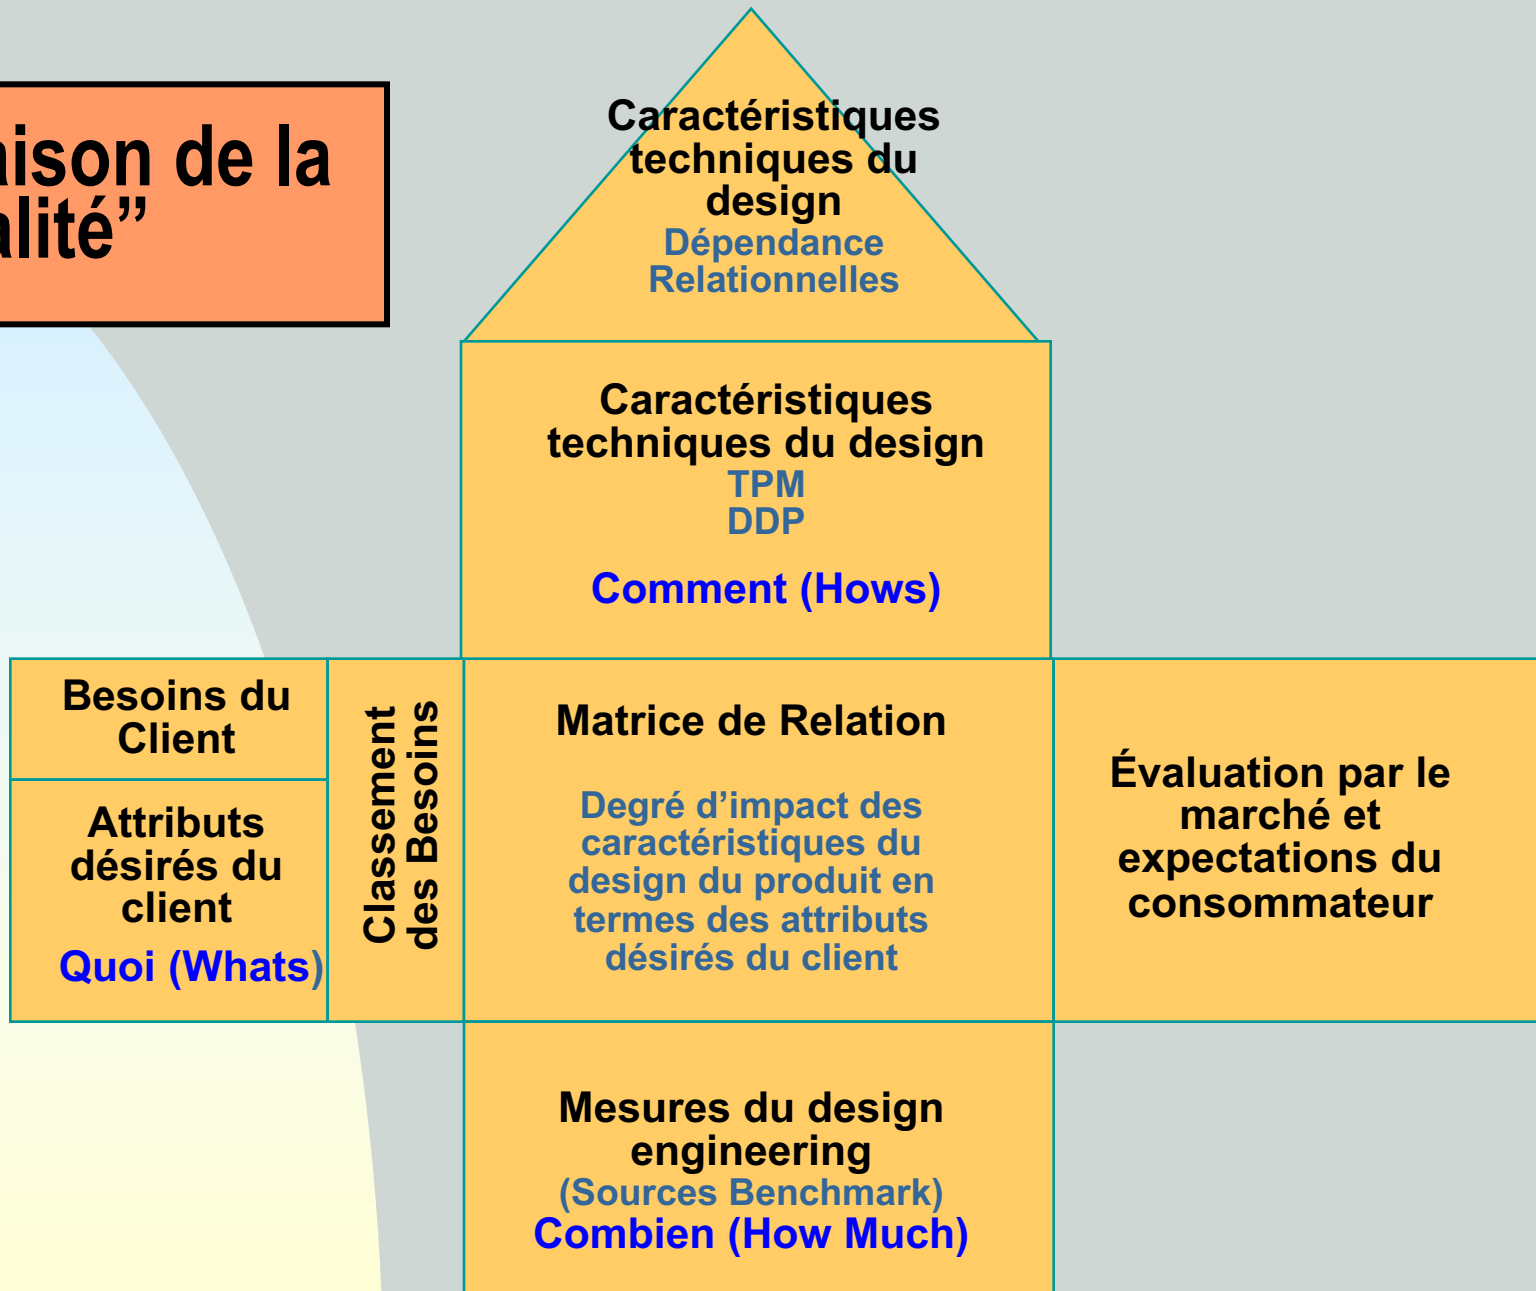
aison de la
alité”

Caractéristiques techniques du design
Dépendance Relationnelles

Caractéristiques techniques du design
TPM
DDP

Comment (Hows)

Besoins du Client

Attributs désirés du client
Quoi (Whats)

Classement des Besoins

Matrice de Relation

Degré d’impact des caractéristiques du design du produit en termes des attributs désirés du client

Évaluation par le marché et expectations du consommateur

Mesures du design engineering
(Sources Benchmark)
Combien (How Much)